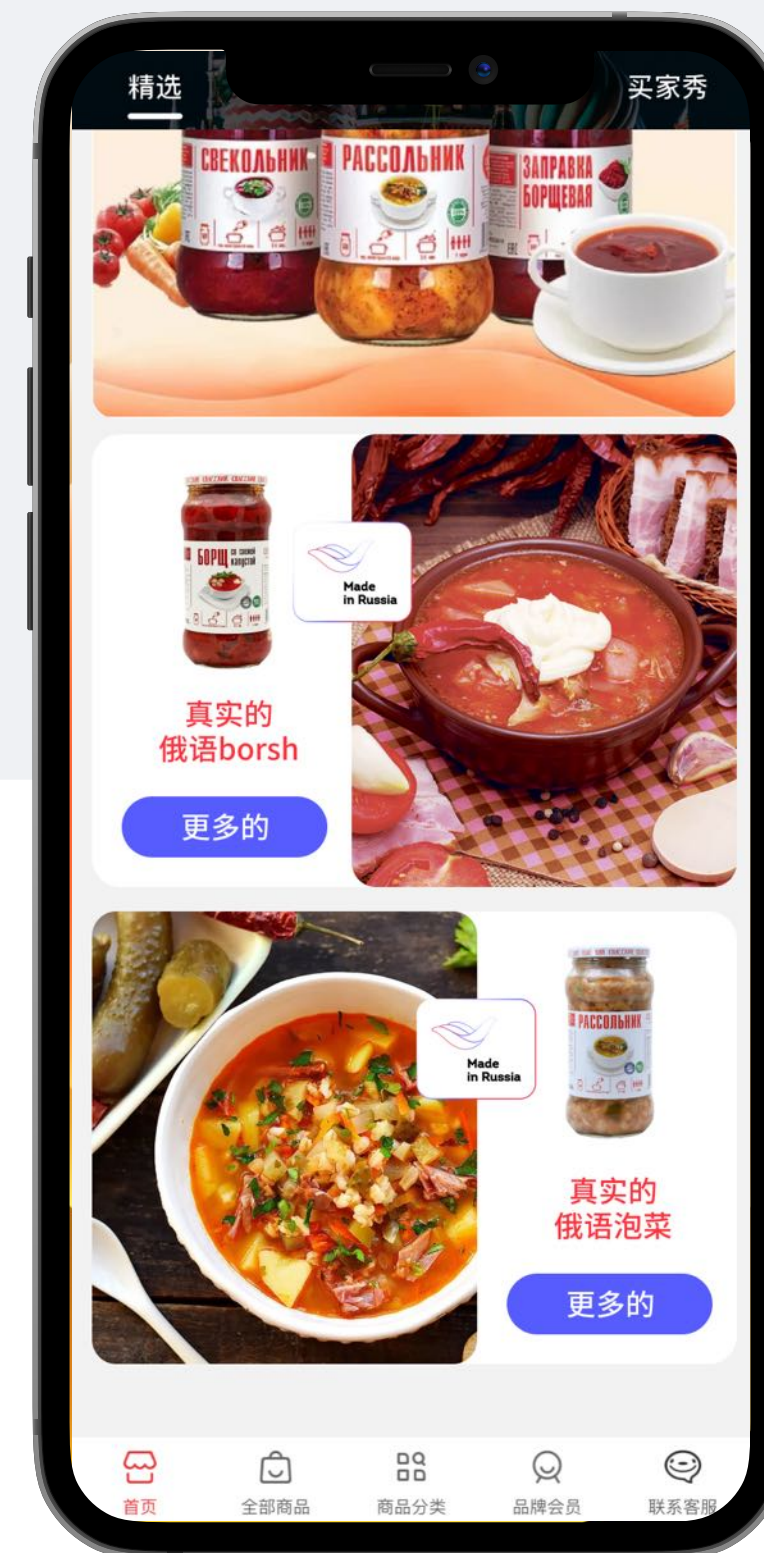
精选

买家秀

СВЕКОЛЬНИК

РАССОЛЬНИК

ЗАПРАВКА БОРЩЕВАЯ

БОРЩ со свежей капустой

Made in Russia

真实的
俄语borsh

更多的

Made in Russia

РАССОЛЬНИК

真实的
俄语泡菜

更多的

首页

全部商品

商品分类

品牌会员

联系客服